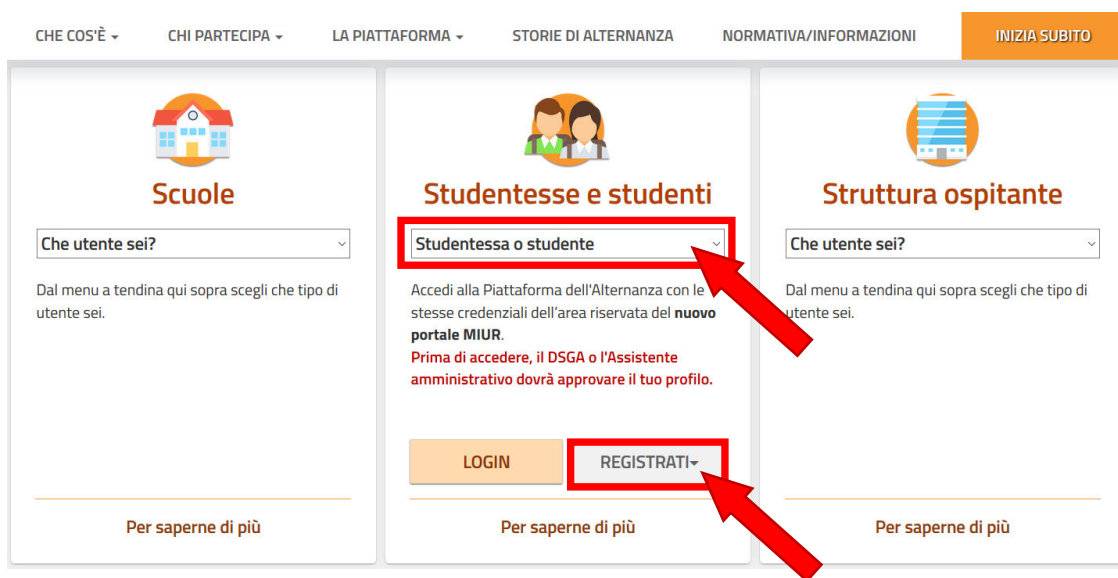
CHE COS'È ▾ CHI PARTECIPA ▾ LA PIATTAFORMA ▾ STORIE DI ALTERNANZA NORMATIVA/INFORMAZIONI INIZIA SUBITO

Scuole

Che utente sei?

Dal menu a tendina qui sopra scegli che tipo di utente sei.

Per saperne di più

Studentesse e studenti

Studentessa o studente

Accedi alla Piattaforma dell'Alternanza con le stesse credenziali dell'area riservata del **nuovo portale MIUR**.
Prima di accedere, il DSGA o l'Assistente amministrativo dovrà approvare il tuo profilo.

LOGIN REGISTRATI▾

Per saperne di più

Struttura ospitante

Che utente sei?

Dal menu a tendina qui sopra scegli che tipo di utente sei.

Per saperne di più